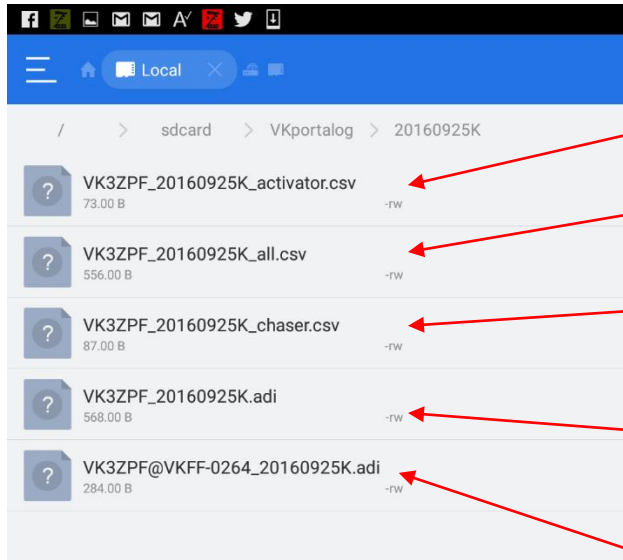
Local

/ > sdcard > VKportalog > 20160925K

VK3ZPF_20160925K_activator.csv
73.00 B -rw

VK3ZPF_20160925K_all.csv
556.00 B -rw

VK3ZPF_20160925K_chaser.csv
87.00 B -rw

VK3ZPF_20160925K.adi
568.00 B -rw

VK3ZPF@VKFF-0264_20160925K.adi
284.00 B -rw